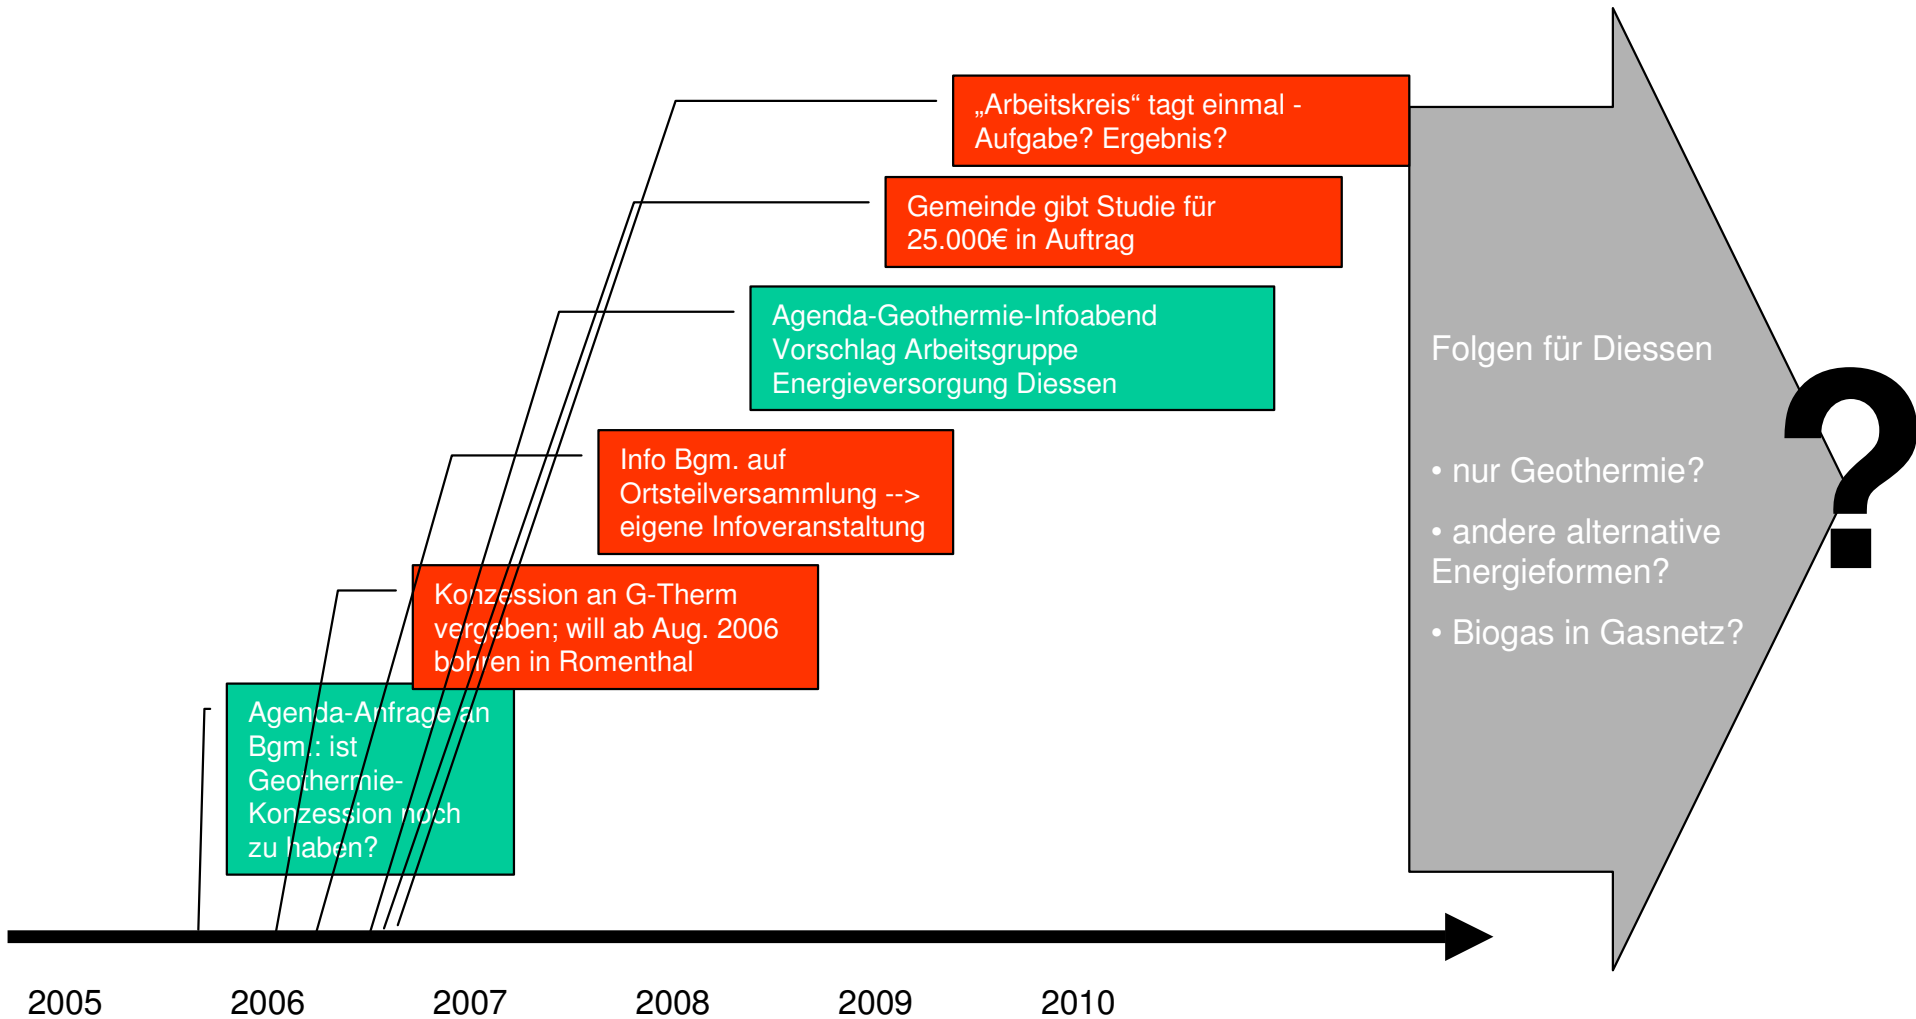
„Arbeitskreis“ tagt einmal - Aufgabe? Ergebnis?

Gemeinde gibt Studie für 25.000€ in Auftrag

Agenda-Geothermie-Infoabend Vorschlag Arbeitsgruppe Energieversorgung Diessen

Info Bgm. auf Ortsteilversammlung --> eigene Infoveranstaltung

Konzession an G-Therm vergeben; will ab Aug. 2006 bohren in Romenthal

Agenda-Anfrage an Bgm.: ist Geothermie-Konzession noch zu haben?

Folgen für Diessen

• nur Geothermie?

• andere alternative Energieformen?

• Biogas in Gasnetz?

?

2005 2006 2007 2008 2009 2010